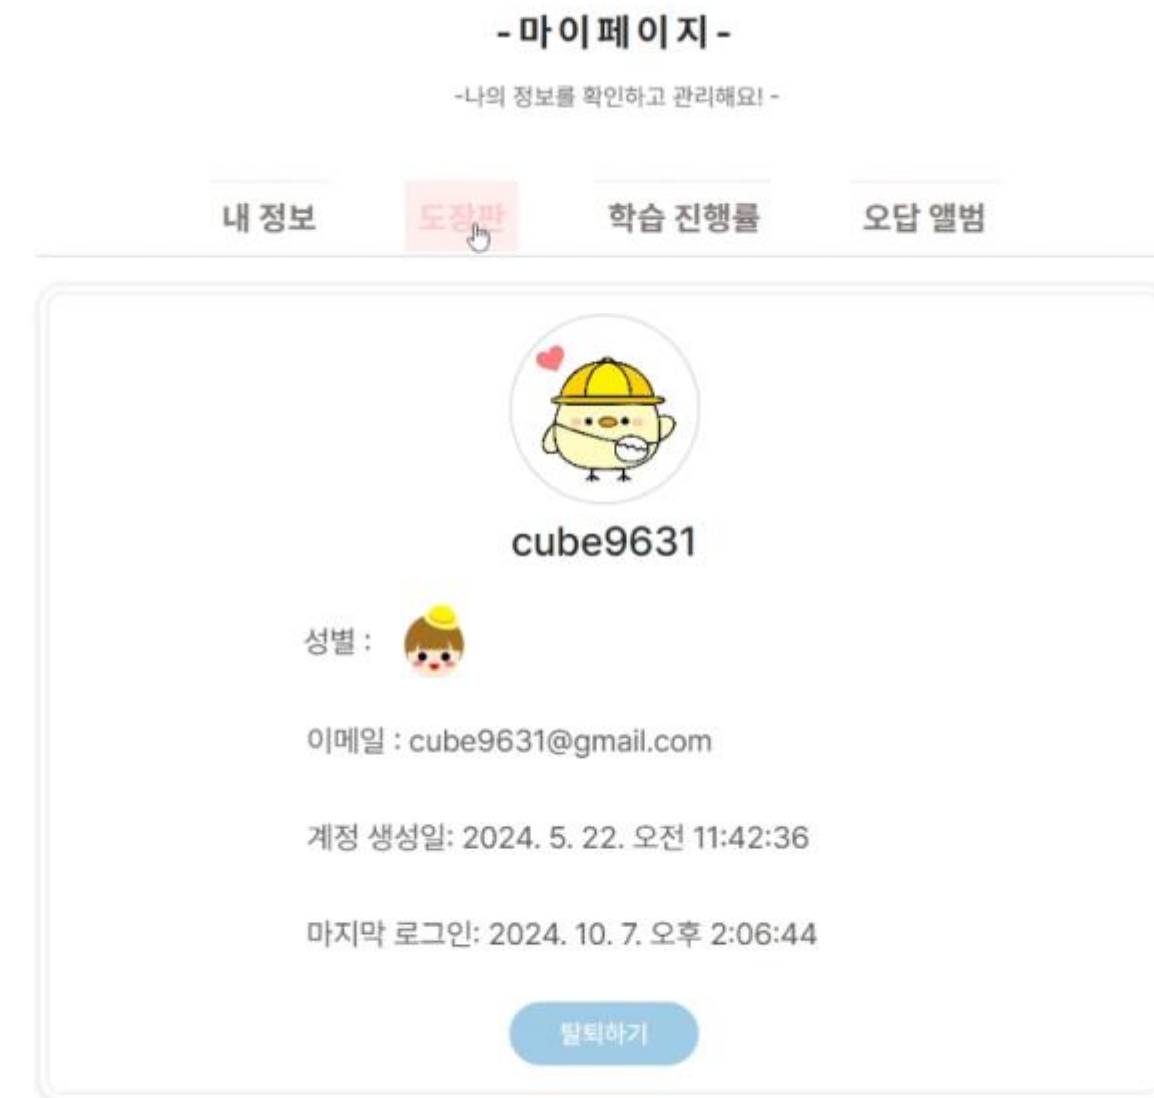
- 마 이 페 이 지 -

-나의 정보를 확인하고 관리해요! -

내 정보

도장판

학습 진행률

오답 앨범

cube9631

성별 :

이메일 : cube9631@gmail.com

계정 생성일: 2024. 5. 22. 오전 11:42:36

마지막 로그인: 2024. 10. 7. 오후 2:06:44

탈퇴하기